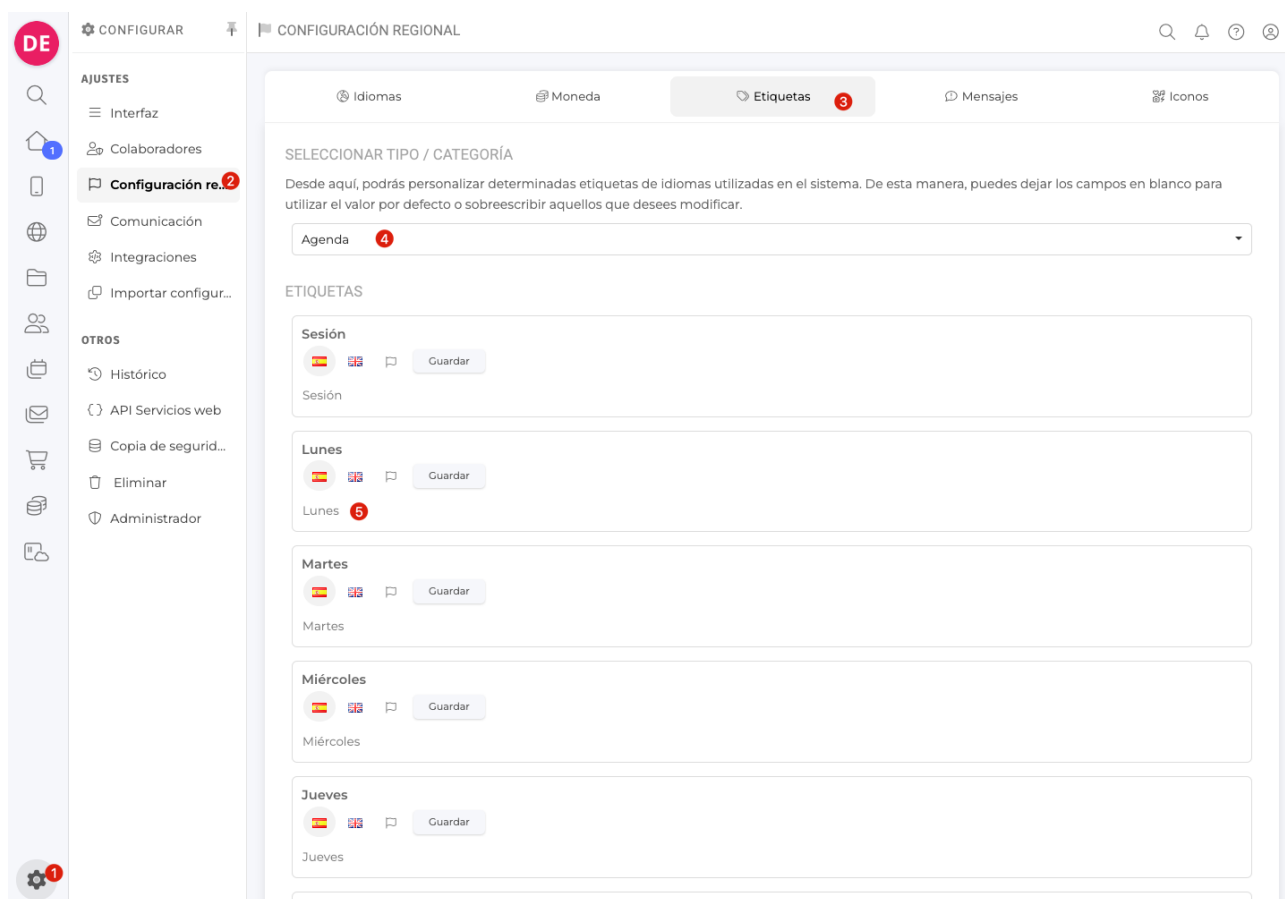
DE

1

1

CONFIGURAR

AJUSTES

Interfaz

Colaboradores

Configuración re... 2

Comunicación

Integraciones

Importar configur...

OTROS

Histórico

API Servicios web

Copia de segurid...

Eliminar

Administrador

CONFIGURACIÓN REGIONAL

Idiomas | Moneda | Etiquetas 3 | Mensajes | Iconos

SELECCIONAR TIPO / CATEGORÍA

Desde aquí, podrás personalizar determinadas etiquetas de idiomas utilizadas en el sistema. De esta manera, puedes dejar los campos en blanco para utilizar el valor por defecto o sobreescribir aquellos que desees modificar.

Agenda 4

ETIQUETAS

Sesión

Guardar

Sesión

Lunes

Guardar

Lunes 5

Martes

Guardar

Martes

Miércoles

Guardar

Miércoles

Jueves

Guardar

Jueves